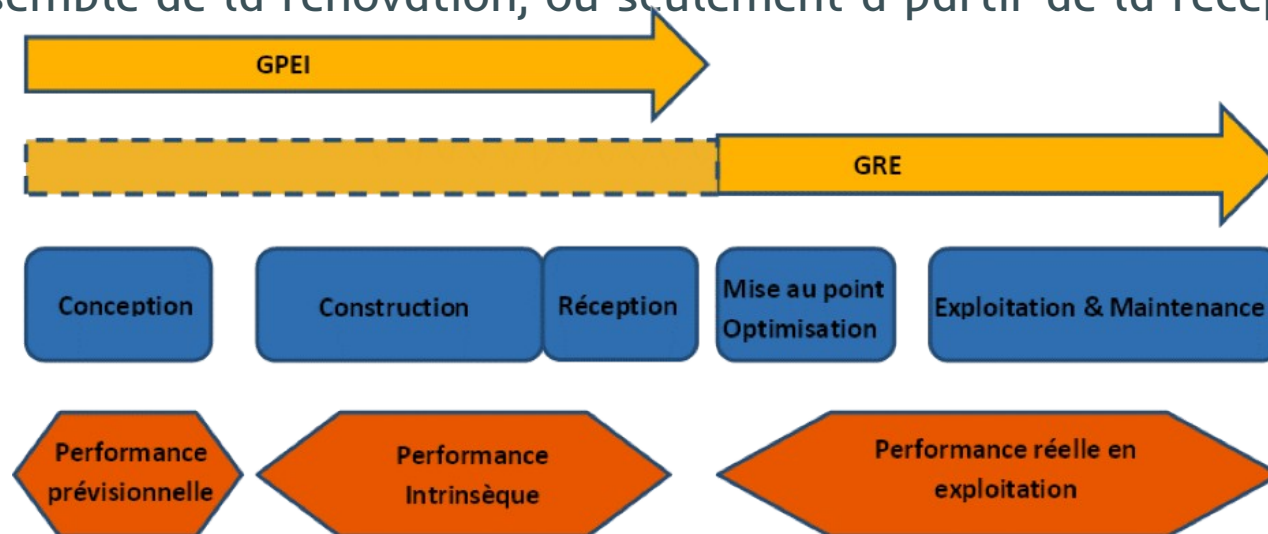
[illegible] de la rénovation, ou seulement à partir de la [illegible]

GPEI

GRE

Conception

Construction

Réception

Mise au point Optimisation

Exploitation & Maintenance

Performance prévisionnelle

Performance Intrinsèque

Performance réelle en exploitation